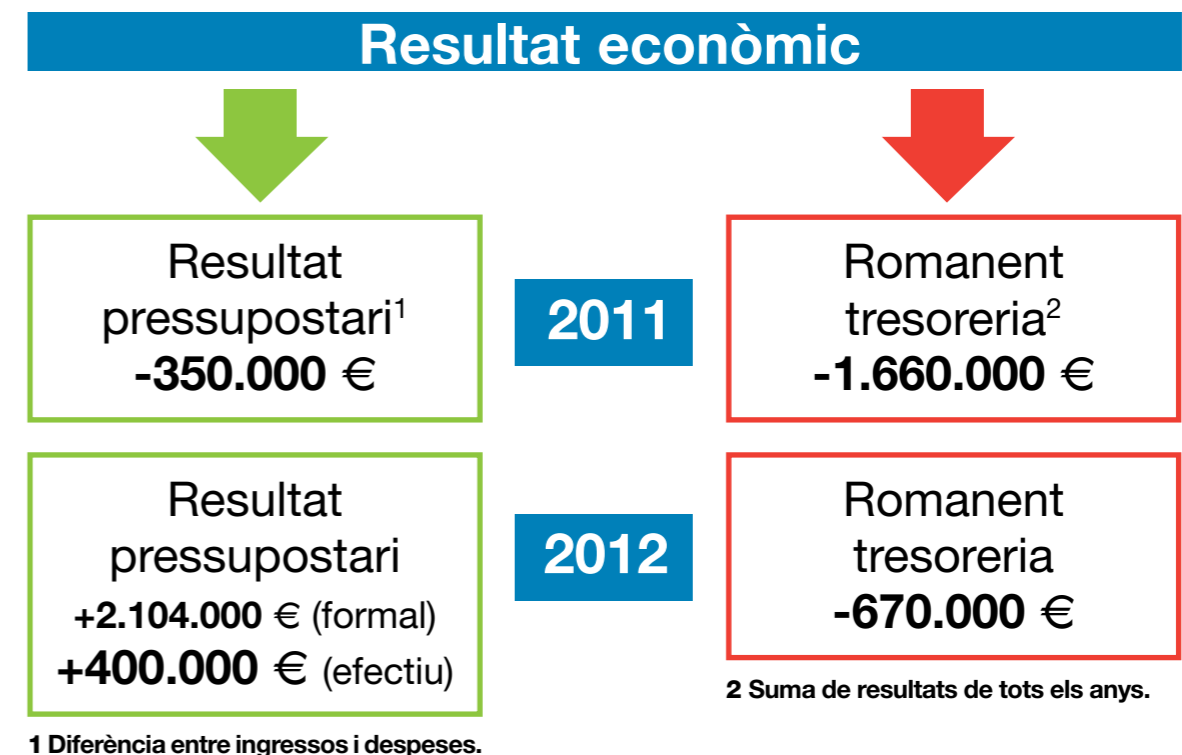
Resultat econòmic

Resultat pressupostari$^1$
-350.000 €

2011

Romanent tresoreria$^2$
-1.660.000 €

Resultat pressupostari
+2.104.000 € (formal)
+400.000 € (efectiu)

2012

Romanent tresoreria
-670.000 €

2 Suma de resultats de tots els anys.

1 Diferència entre ingressos i despeses.